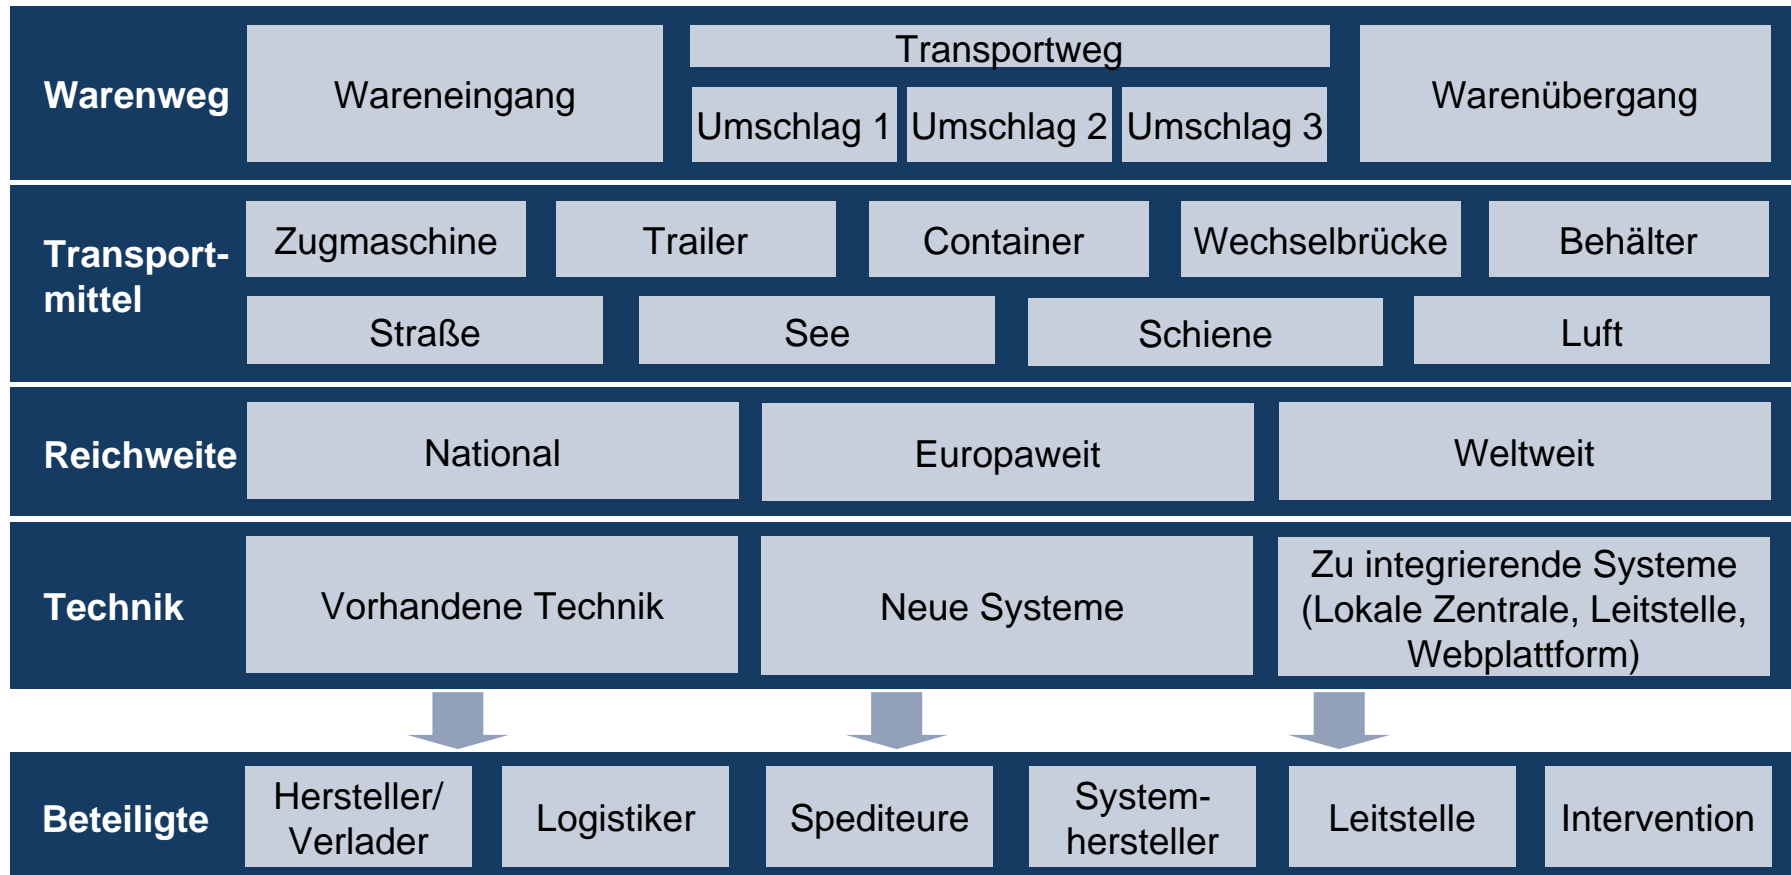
Warenweg
Wareneingang
Transportweg
Umschlag 1
Umschlag 2
Umschlag 3
Warenübergang

Transportmittel
Zugmaschine
Trailer
Container
Wechselbrücke
Behälter
Straße
See
Schiene
Luft

Reichweite
National
Europaweit
Weltweit

Technik
Vorhandene Technik
Neue Systeme
Zu integrierende Systeme (Lokale Zentrale, Leitstelle, Webplattform)

Beteiligte
Hersteller/ Verlader
Logistiker
Spediteure
Systemhersteller
Leitstelle
Intervention